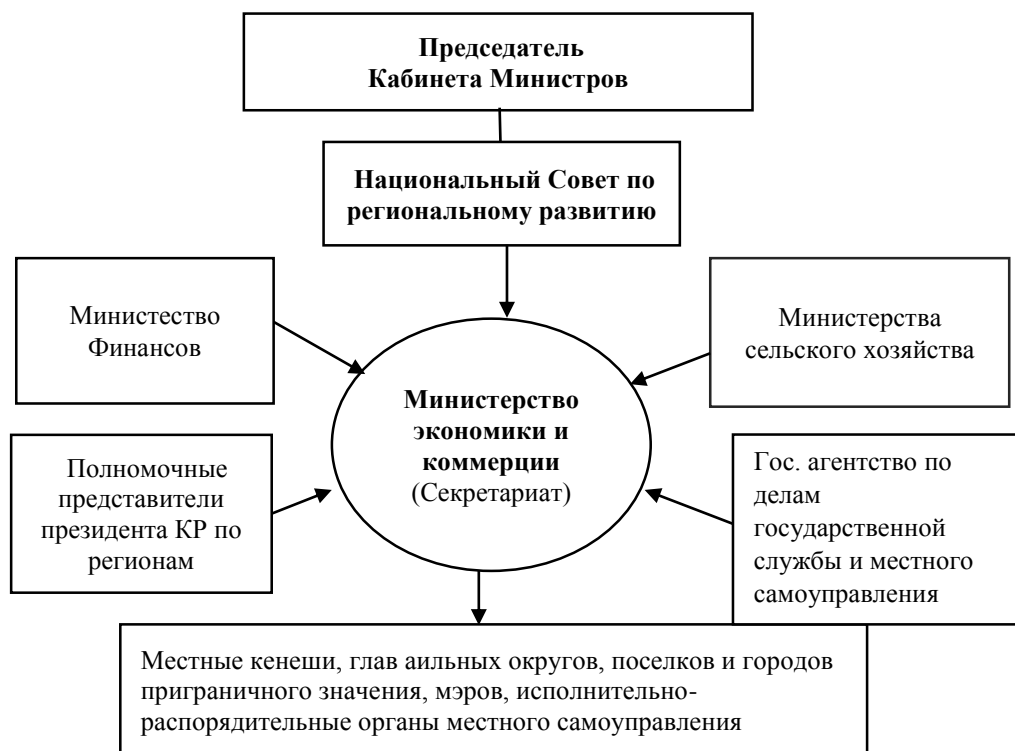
Председатель Кабинета Министров

Национальный Совет по региональному развитию

Министество Финансов

Министерства сельского хозяйства

Министерство экономики и коммерции (Секретариат)

Полномочные представители президента КР по регионам

Гос. агентство по делам государственной службы и местного самоуправления

Местные кенеши, глав аильных округов, поселков и городов приграничного значения, мэров, исполнительно-распорядительные органы местного самоуправления